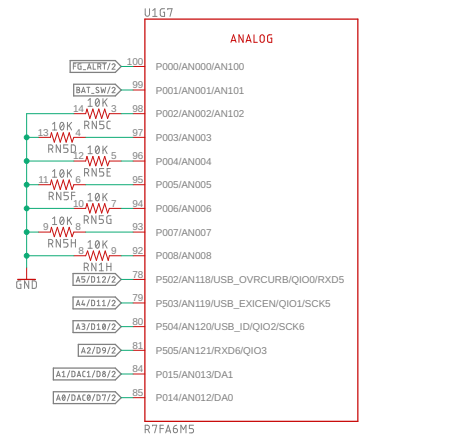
U1G7

ANALOG

FG_ALRT/2 100 P000/AN000/AN100
BAT_SW/2 99 P001/AN001/AN101
14 10K 3 98 P002/AN002/AN102
RN5C
13 10K 4 97 P003/AN003
RN5D
12 10K 5 96 P004/AN004
RN5E
11 10K 6 95 P005/AN005
RN5F
10 10K 7 94 P006/AN006
RN5G
9 10K 8 93 P007/AN007
RN5H
8 10K 9 92 P008/AN008
RN1H
GND
A5/D12/2 78 P502/AN118/USB_OVRCURB/QIO0/RXD5
A4/D11/2 79 P503/AN119/USB_EXICEN/QIO1/SCK5
A3/D10/2 80 P504/AN120/USB_ID/QIO2/SCK6
A2/D9/2 81 P505/AN121/RXD6/QIO3
A1/DAC1/D8/2 84 P015/AN013/DA1
A0/DAC0/D7/2 85 P014/AN012/DA0

R7FA6M5